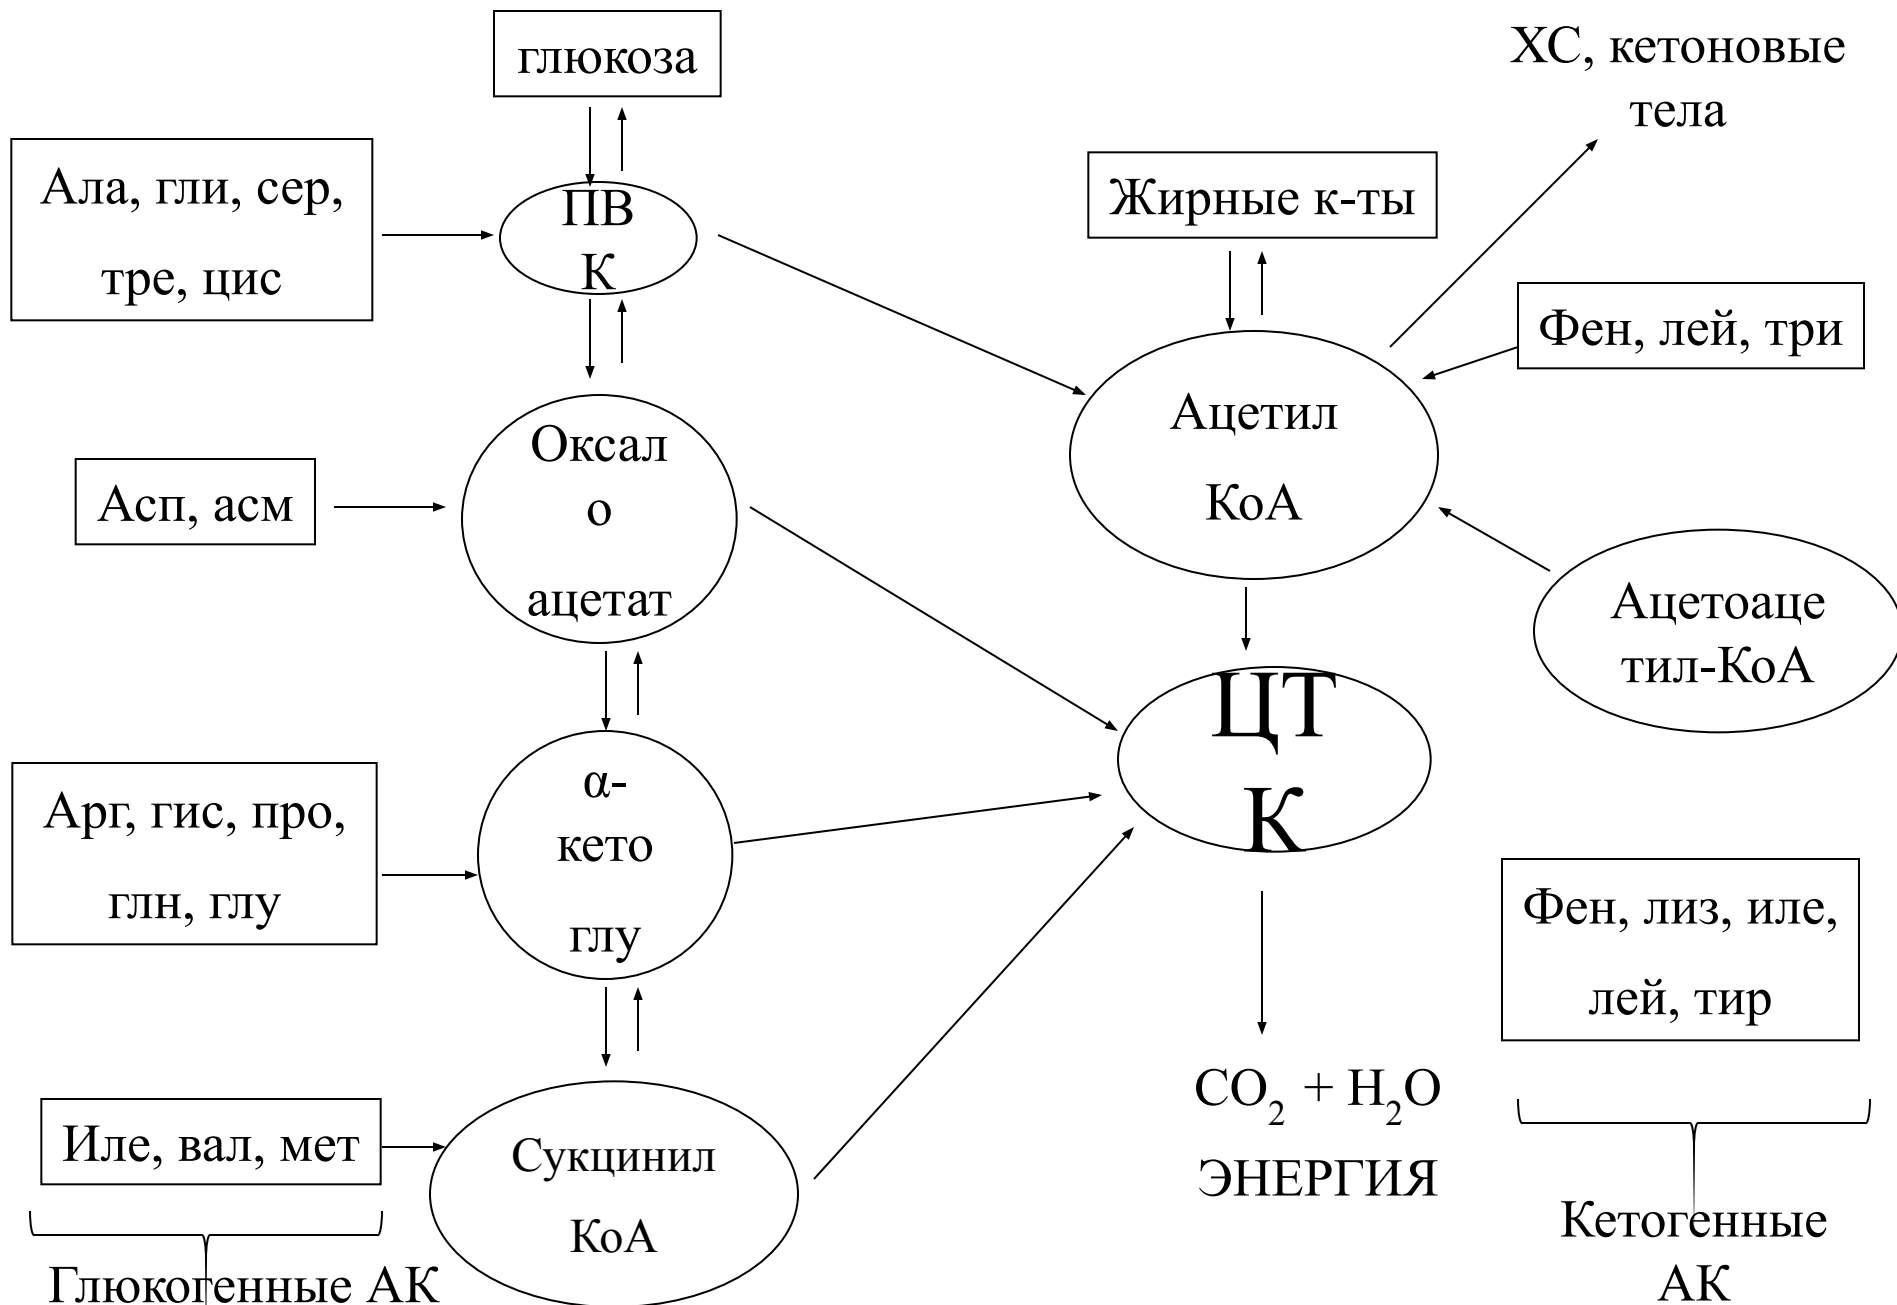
глюкоза

ХС, кетоновые тела

Ала, гли, сер, тре, цис

ПВ К

Жирные к-ты

Фен, лей, три

Ацетил КоА

Оксал о ацетат

Асп, асм

Ацетоаце тил-КоА

ЦТ К

Арг, гис, про, глн, глу

α- кето глу

Фен, лиз, иле, лей, тир

Иле, вал, мет

Сукцинил КоА

$CO_2 + H_2O$
ЭНЕРГИЯ

Глюкогенные АК

Кетогенные АК